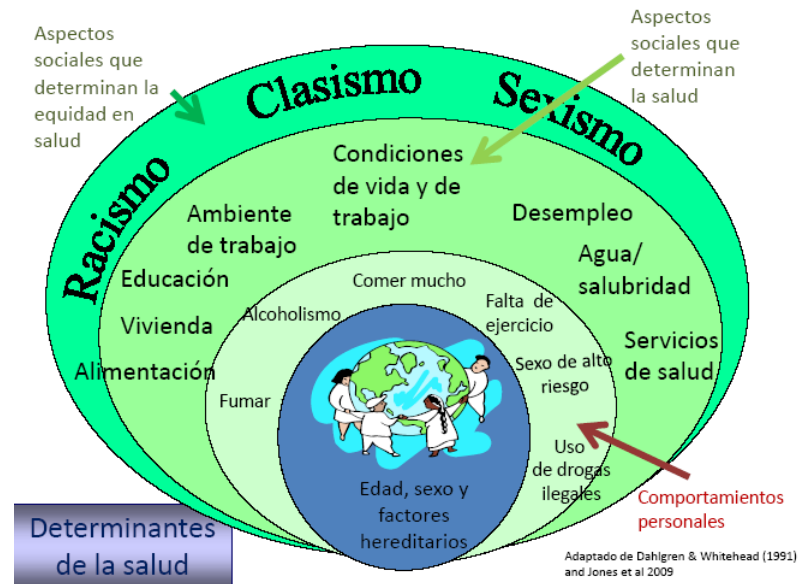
Aspectos sociales que determinan la equidad en salud

Aspectos sociales que determinan la salud

Clasismo

Sexismo

Racismo

Condiciones de vida y de trabajo

Ambiente de trabajo

Desempleo

Educación

Agua/ salubridad

Vivienda

Servicios de salud

Alimentación

Comer mucho

Alcoholismo

Falta de ejercicio

Sexo de alto riesgo

Fumar

Uso de drogas ilegales

Edad, sexo y factores hereditarios

Comportamientos personales

Determinantes de la salud

Adaptado de Dahlgren & Whitehead (1991) and Jones et al 2009